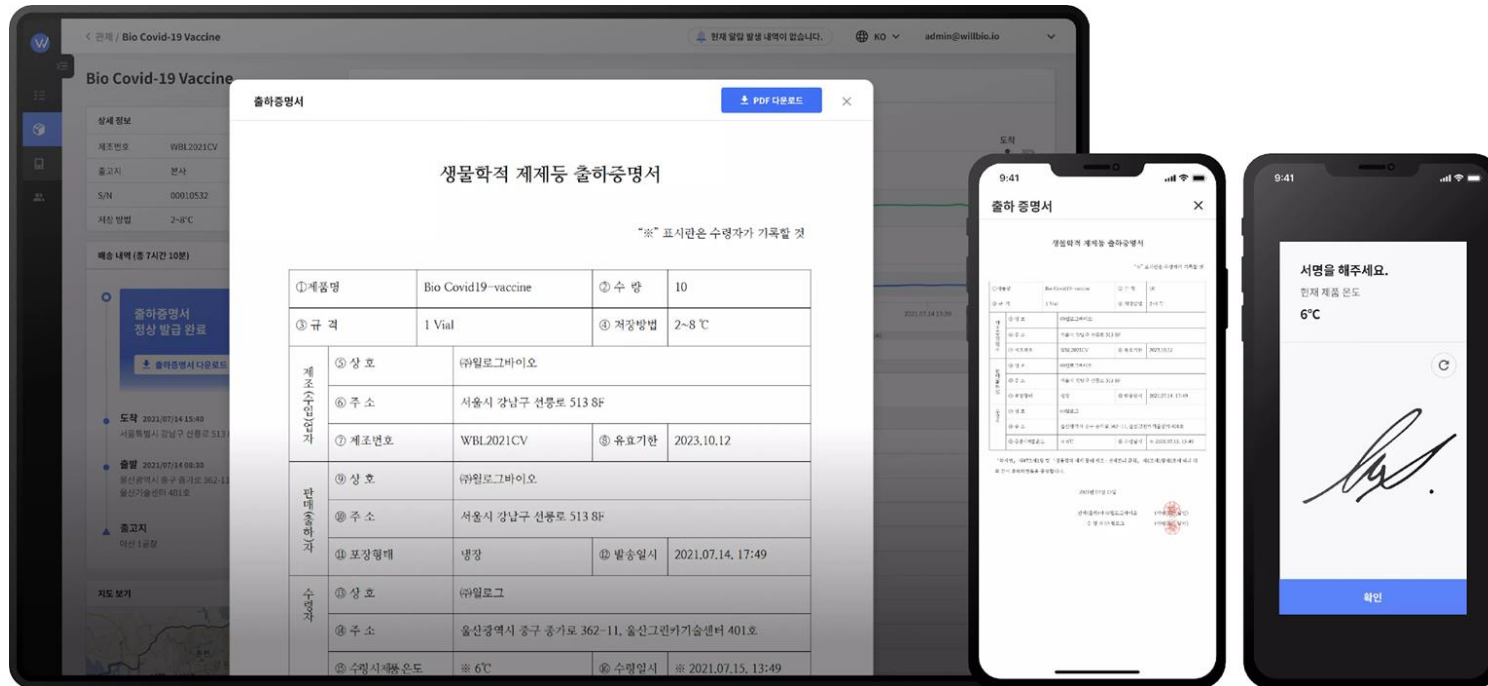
< 관제 / Bio Covid-19 Vaccine

현재 알림 발생 내역이 없습니다.

KO

admin@willbio.io

Bio Covid-19 Vaccine

상세 정보

제조번호 WBL2021CV

출고지 본사

S/N 00010532

저장 방법 2~8°C

배송 내역 (총 7시간 10분)

출하증명서
정상 발급 완료

출하증명서 다운로드

도착 2021/07/14 15:40
서울특별시 강남구 선릉로 513

출발 2021/07/14 08:30
울산광역시 중구 종가로 362-11
울산기술센터 401호

출고지
아산 1공장

지도 보기

도착

출하증명서

PDF 다운로드

생물학적 제제등 출하증명서

"※" 표시란은 수령자가 기록할 것

| ①제품명 | | Bio Covid19-vaccine | ② 수 량 | 10 |
|---|---|---|---|---|
| ③ 규 격 | | 1 Vial | ④ 저장방법 | 2~8 ℃ |
| 제조(수입)업자 | ⑤ 상 호 | ㈜윌로그바이오 | | |
| | ⑥ 주 소 | 서울시 강남구 선릉로 513 8F | | |
| | ⑦ 제조번호 | WBL2021CV | ⑧ 유효기한 | 2023.10.12 |
| 판매(출하)자 | ⑨ 상 호 | ㈜윌로그바이오 | | |
| | ⑩ 주 소 | 서울시 강남구 선릉로 513 8F | | |
| | ⑪ 포장형태 | 냉장 | ⑫ 발송일시 | 2021.07.14. 17:49 |
| 수령자 | ⑬ 상 호 | ㈜윌로그 | | |
| | ⑭ 주 소 | 울산광역시 중구 종가로 362-11, 울산그린카기술센터 401호 | | |
| | ⑮ 수령시제품 온도 | ※ 6℃ | ⑯ 수령일시 | ※ 2021.07.15. 13:49 |

9:41

출하 증명서

생물학적 제제등 출하증명서

9:41

서명을 해주세요.

현재 제품 온도

6°C

확인